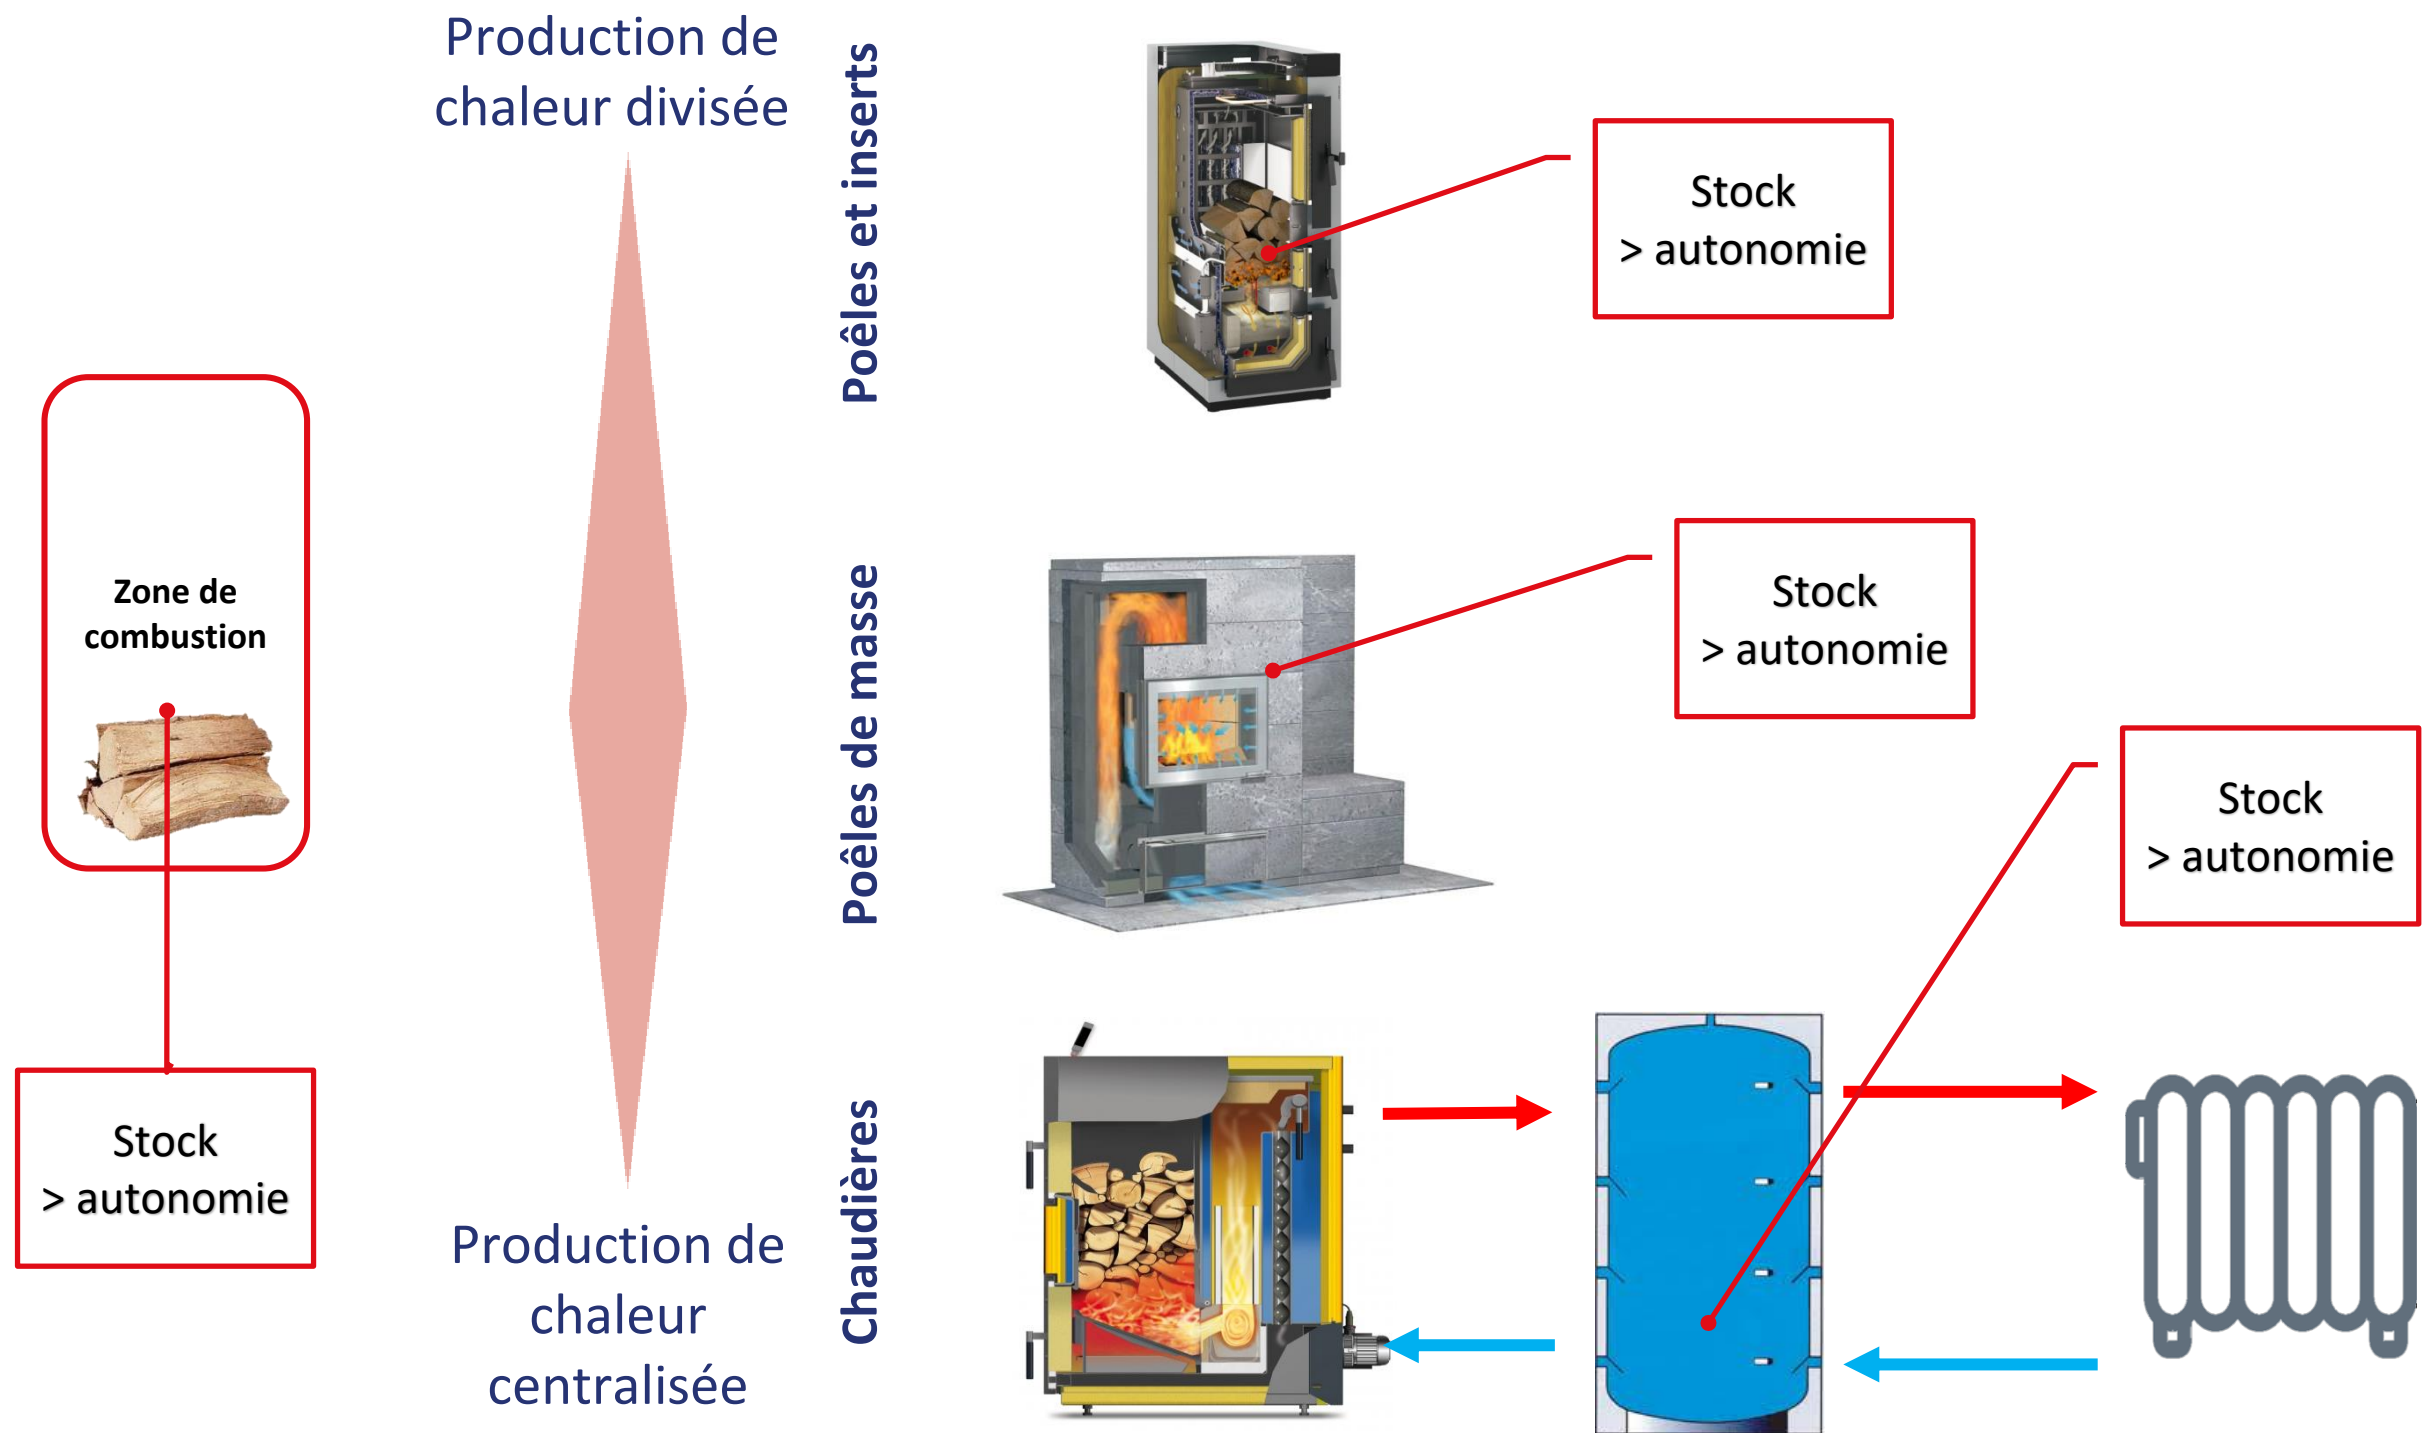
Zone de combustion

Stock
> autonomie

Production de chaleur divisée

Production de chaleur centralisée

Poêles et inserts

Poêles de masse

Chaudières

Stock
> autonomie

Stock
> autonomie

Stock
> autonomie